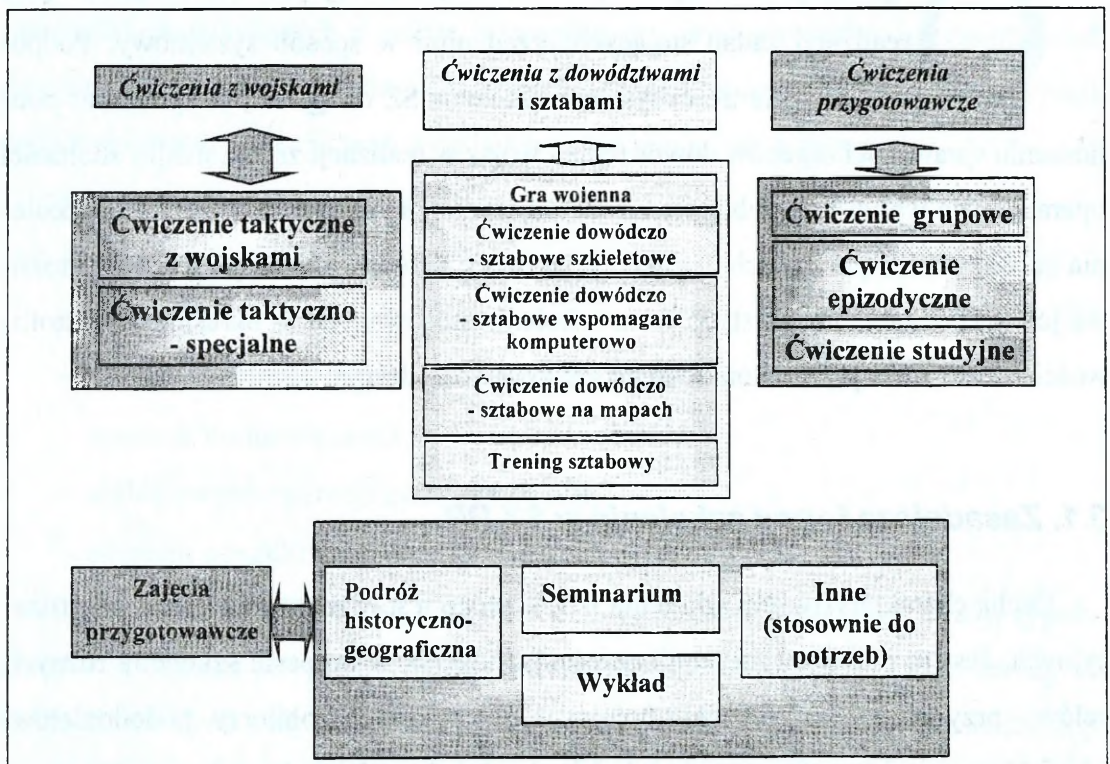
Ćwiczenia z wojskami

Ćwiczenia z dowództwami i sztabami

Ćwiczenia przygotowawcze

Ćwiczenie taktyczne z wojskami

Ćwiczenie taktyczno - specjalne

Gra wojenna

Ćwiczenie dowódczo - sztabowe szkieletowe

Ćwiczenie dowódczo - sztabowe wspomagane komputerowo

Ćwiczenie dowódczo - sztabowe na mapach

Trening sztabowy

Ćwiczenie grupowe

Ćwiczenie epizodyczne

Ćwiczenie studyjne

Zajęcia przygotowawcze

Podróż historyczno-geograficzna

Seminarium

Inne (stosownie do potrzeb)

Wykład